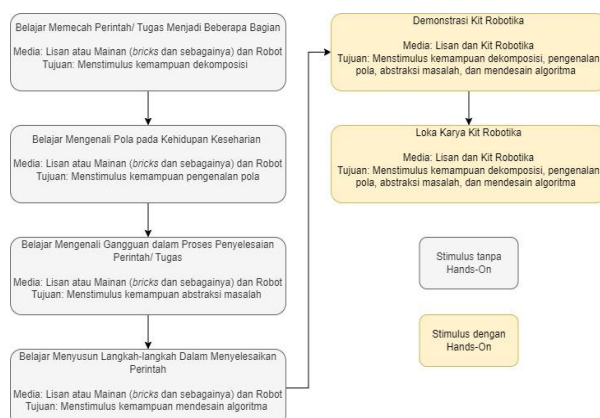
Belajar Memecah Perintah/ Tugas Menjadi Beberapa Bagian

Media: Lisan atau Mainan (bricks dan sebagainya) dan Robot
Tujuan: Menstimulus kemampuan dekomposisi

Belajar Mengenali Pola pada Kehidupan Keseharian

Media: Lisan atau Mainan (bricks dan sebagainya) dan Robot
Tujuan: Menstimulus kemampuan pengenalan pola

Belajar Mengenali Gangguan dalam Proses Penyelesaian Perintah/ Tugas

Media: Lisan atau Mainan (bricks dan sebagainya) dan Robot
Tujuan: Menstimulus kemampuan abstraksi masalah

Belajar Menyusun Langkah-langkah Dalam Menyelesaikan Perintah

Media: Lisan atau Mainan (bricks dan sebagainya) dan Robot
Tujuan: Menstimulus kemampuan mendesain algoritma

Demonstrasi Kit Robotika

Media: Lisan dan Kit Robotika
Tujuan: Menstimulus kemampuan dekomposisi, pengenalan pola, abstraksi masalah, dan mendesain algoritma

Loka Karya Kit Robotika

Media: Lisan dan Kit Robotika
Tujuan: Menstimulus kemampuan dekomposisi, pengenalan pola, abstraksi masalah, dan mendesain algoritma

Stimulus tanpa Hands-On

Stimulus dengan Hands-On